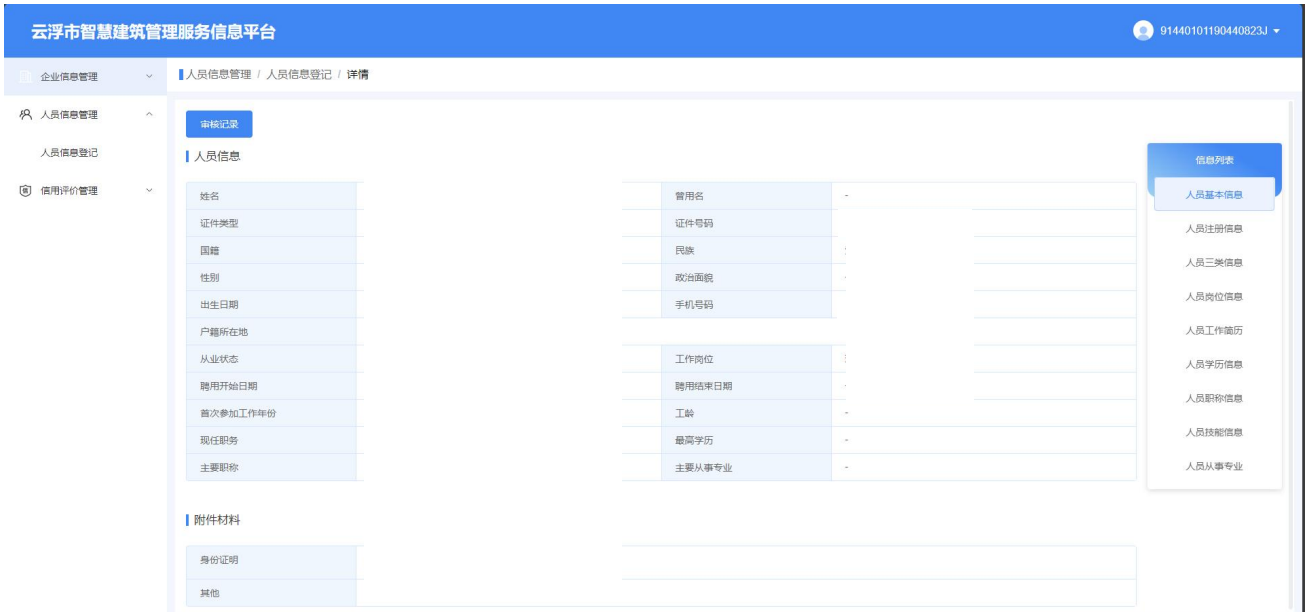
云浮市智慧建筑管理服务信息平台

91440101190440823J

企业信息管理
人员信息管理
人员信息登记
信用评价管理

人员信息管理 / 人员信息登记 / 详情

审核记录

人员信息

| 姓名 | | 曾用名 | - |
|---|---|---|---|
| 证件类型 | | 证件号码 | |
| 国籍 | | 民族 | |
| 性别 | | 政治面貌 | - |
| 出生日期 | | 手机号码 | |
| 户籍所在地 | | | |
| 从业状态 | | 工作岗位 | |
| 聘用开始日期 | | 聘用结束日期 | - |
| 首次参加工作年份 | | 工龄 | - |
| 现任职务 | | 最高学历 | - |
| 主要职称 | | 主要从事专业 | - |

附件材料

| 身份证明 | |
|---|---|
| 其他 | |

信息列表
人员基本信息
人员注册信息
人员三类信息
人员岗位信息
人员工作简历
人员学历信息
人员职称信息
人员技能信息
人员从事专业